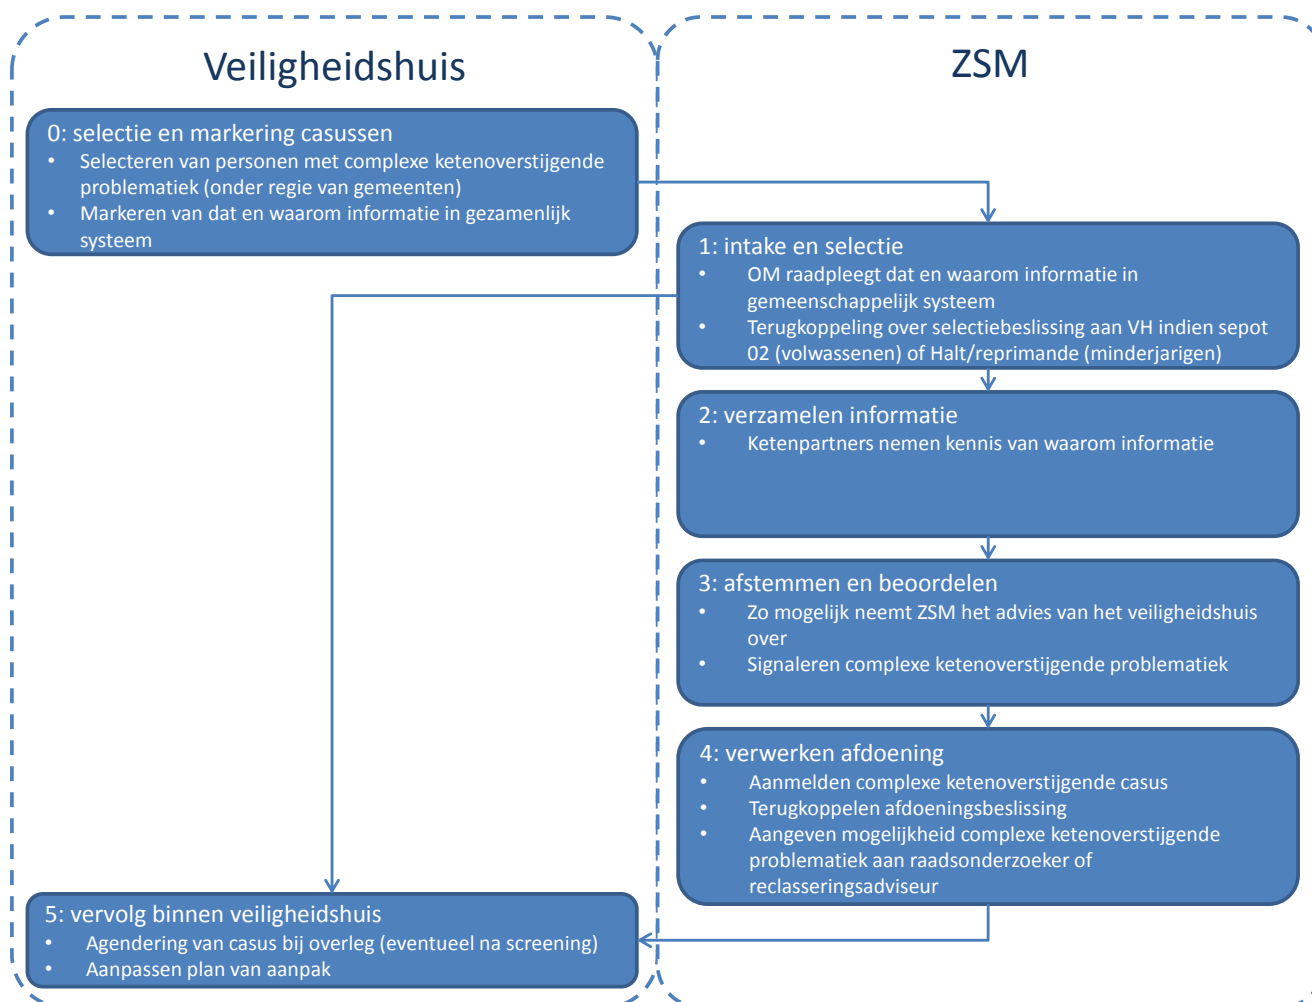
Veiligheidshuis

ZSM

0: selectie en markering casussen
• Selecteren van personen met complexe ketenoverstijgende problematiek (onder regie van gemeenten)
• Markeren van dat en waarom informatie in gezamenlijk systeem

1: intake en selectie
• OM raadpleegt dat en waarom informatie in gemeenschappelijk systeem
• Terugkoppeling over selectiebeslissing aan VH indien sepot 02 (volwassenen) of Halt/reprimande (minderjarigen)

2: verzamelen informatie
• Ketenpartners nemen kennis van waarom informatie

3: afstemmen en beoordelen
• Zo mogelijk neemt ZSM het advies van het veiligheidshuis over
• Signaleren complexe ketenoverstijgende problematiek

4: verwerken afdoening
• Aanmelden complexe ketenoverstijgende casus
• Terugkoppelen afdoeningsbeslissing
• Aangeven mogelijkheid complexe ketenoverstijgende problematiek aan raadsonderzoeker of reclasseringsadviseur

5: vervolg binnen veiligheidshuis
• Agendering van casus bij overleg (eventueel na screening)
• Aanpassen plan van aanpak